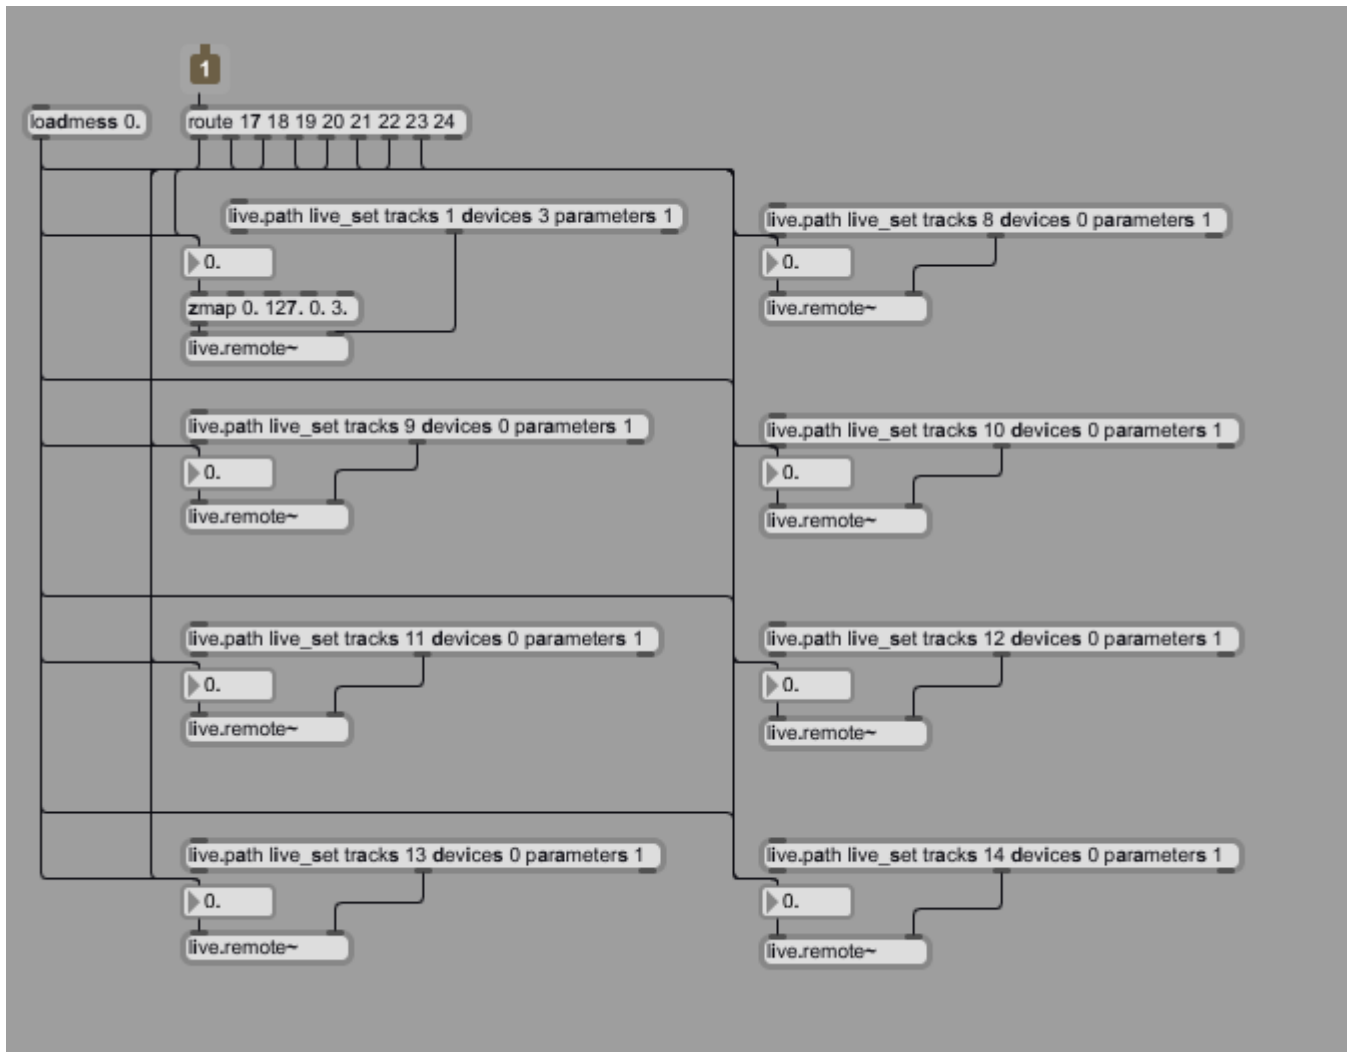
1

loadmess 0.

route 17 18 19 20 21 22 23 24

live.path live_set tracks 1 devices 3 parameters 1

0.

zmap 0. 127. 0. 3.

live.remote~

live.path live_set tracks 8 devices 0 parameters 1

0.

live.remote~

live.path live_set tracks 9 devices 0 parameters 1

0.

live.remote~

live.path live_set tracks 10 devices 0 parameters 1

0.

live.remote~

live.path live_set tracks 11 devices 0 parameters 1

0.

live.remote~

live.path live_set tracks 12 devices 0 parameters 1

0.

live.remote~

live.path live_set tracks 13 devices 0 parameters 1

0.

live.remote~

live.path live_set tracks 14 devices 0 parameters 1

0.

live.remote~